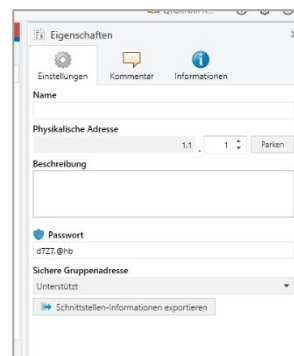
Eigenschaften
Einstellungen Kommentar Informationen
Name
Physikalische Adresse
1.1 . 1 Parken
Beschreibung
Passwort
d7Z7.@hb
Sichere Gruppenadresse
Unterstützt
Schnittstellen-Informationen exportieren